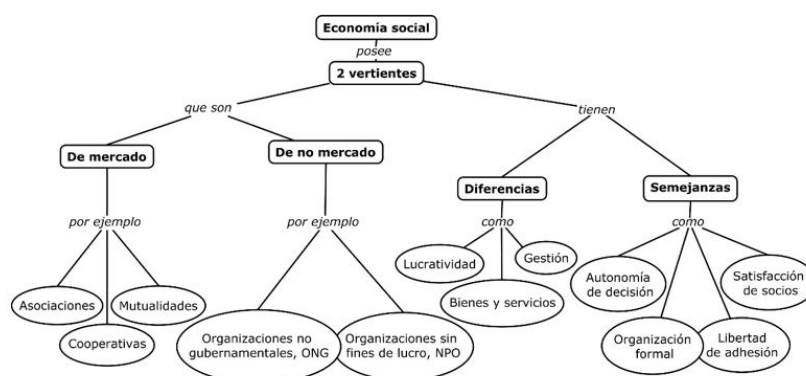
Economía social

posee

2 vertientes

que son

tienen

De mercado

De no mercado

Diferencias

Semejanzas

por ejemplo

por ejemplo

como

como

Asociaciones

Mutualidades

Cooperativas

Organizaciones no gubernamentales, ONG

Organizaciones sin fines de lucro, NPO

Lucratividad

Gestión

Bienes y servicios

Autonomía de decisión

Satisfacción de socios

Organización formal

Libertad de adhesión